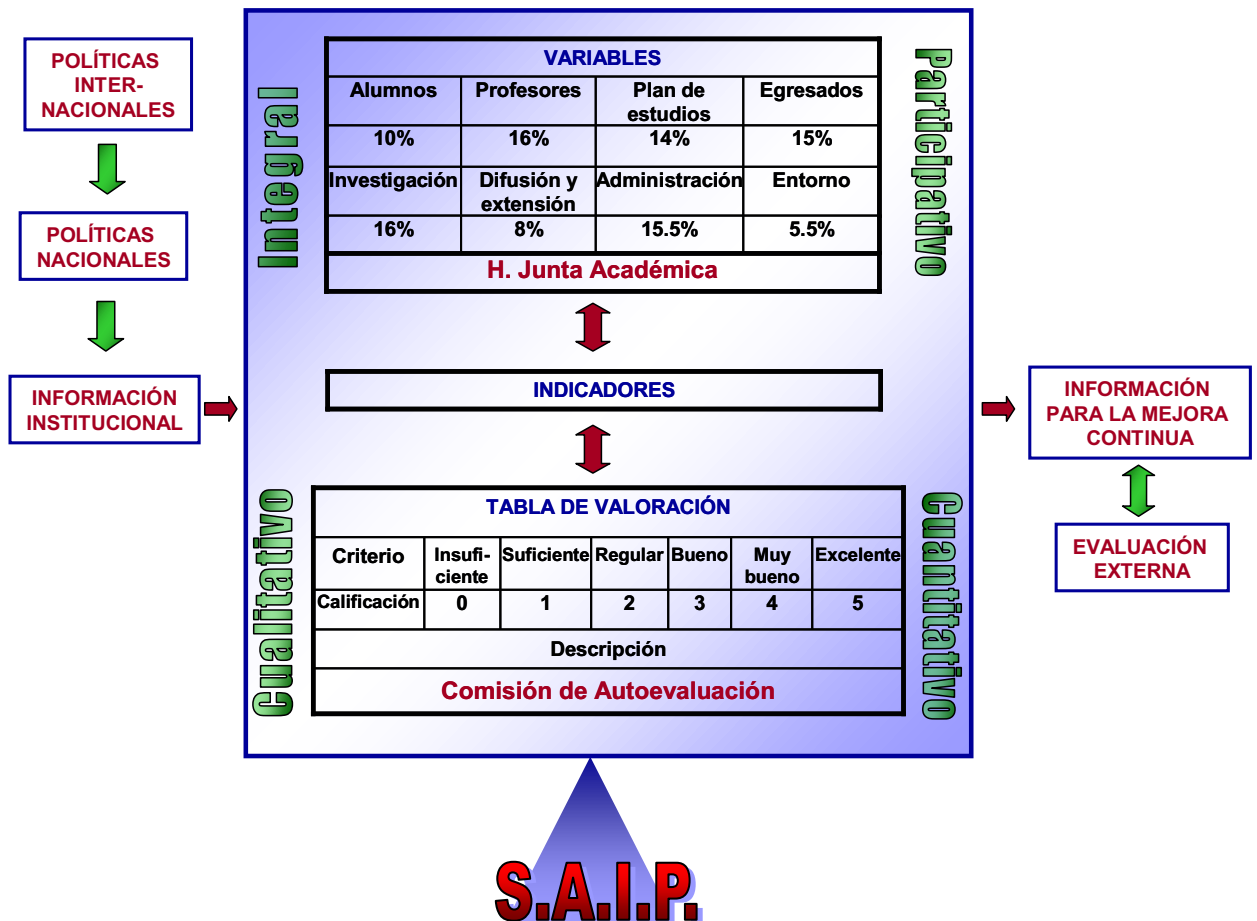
POLÍTICAS INTERNACIONALES

POLÍTICAS NACIONALES

INFORMACIÓN INSTITUCIONAL

Integral

Participativo

| VARIABLES | | | |
|---|---|---|---|
| Alumnos | Profesores | Plan de estudios | Egresados |
| 10% | 16% | 14% | 15% |
| Investigación | Difusión y extensión | Administración | Entorno |
| 16% | 8% | 15.5% | 5.5% |
| H. Junta Académica | | | |

INDICADORES

Cualitativo

Cuantitativo

| TABLA DE VALORACIÓN | | | | | | |
|---|---|---|---|---|---|---|
| Criterio | Insuficiente | Suficiente | Regular | Bueno | Muy bueno | Excelente |
| Calificación | 0 | 1 | 2 | 3 | 4 | 5 |
| Descripción | | | | | | |
| Comisión de Autoevaluación | | | | | | |

INFORMACIÓN PARA LA MEJORA CONTINUA

EVALUACIÓN EXTERNA

S.A.I.P.